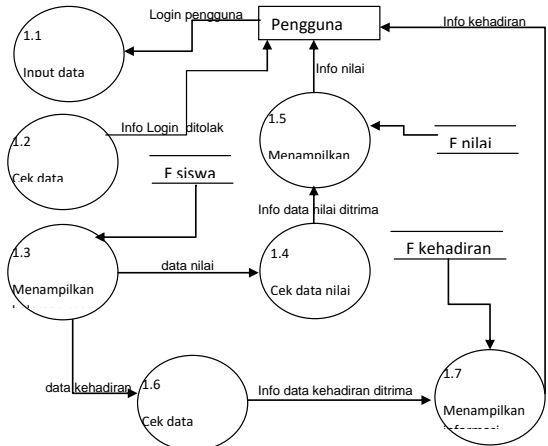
Login pengguna
Pengguna
Info kehadiran
1.1
Input data
Info nilai
1.5
Menampilkan
F nilai
1.2
Cek data
Info Login ditolak
F siswa
Info data nilai ditrima
F kehadiran
1.3
Menampilkan
data nilai
1.4
Cek data nilai
data kehadiran
1.6
Cek data
Info data kehadiran ditrima
1.7
Menampilkan
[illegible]